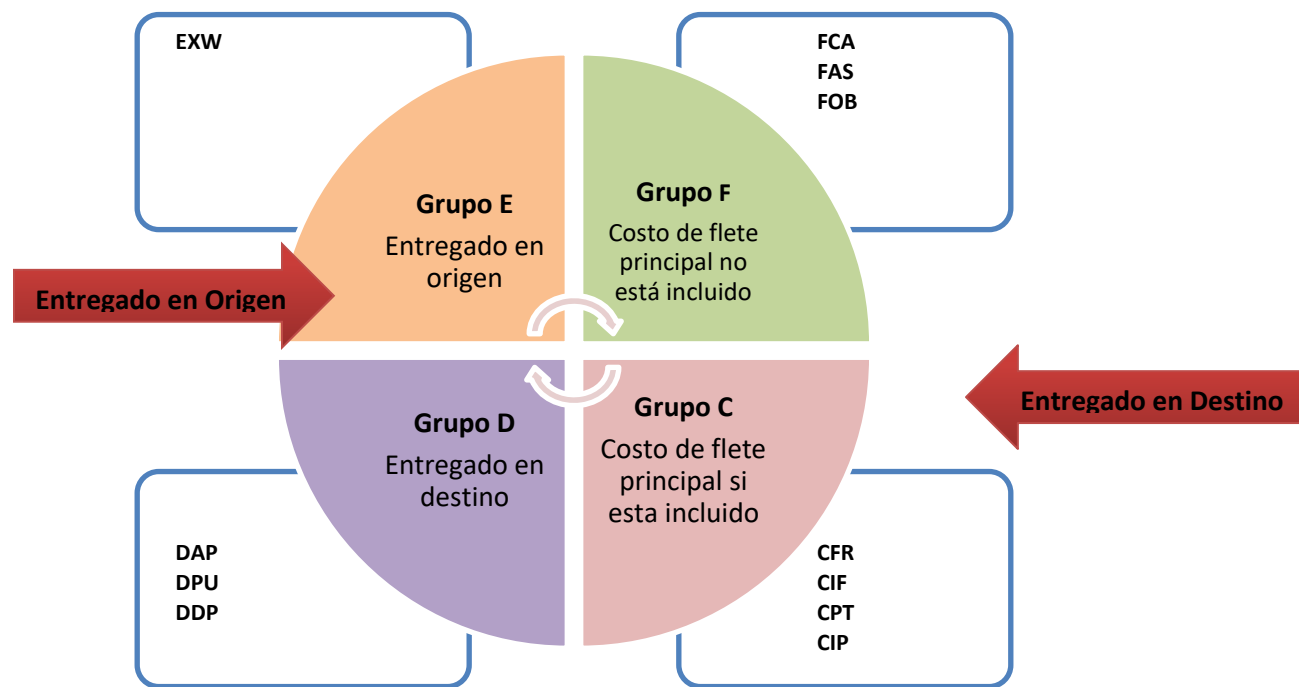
EXW

FCA
FAS
FOB

Grupo E
Entregado en origen

Grupo F
Costo de flete principal no está incluido

Entregado en Origen

Entregado en Destino

Grupo D
Entregado en destino

Grupo C
Costo de flete principal si esta incluido

DAP
DPU
DDP

CFR
CIF
CPT
CIP